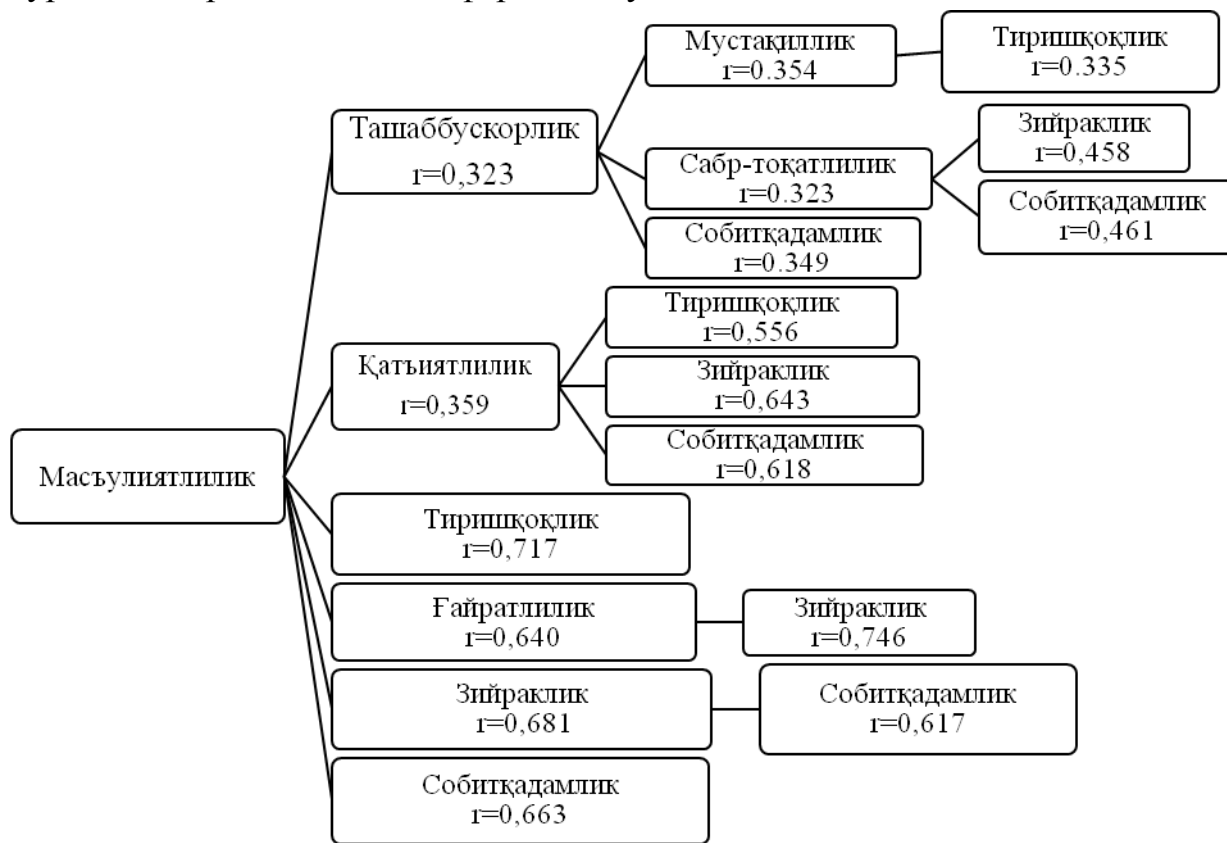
Масъулиятлилик

Ташаббускорлик
r=0,323

Мустақиллик
r=0.354

Тиришқоқлик
r=0.335

Сабр-тоқатлилик
r=0.323

Зийраклик
r=0,458

Собитқадамлик
r=0,461

Собитқадамлик
r=0.349

Қатъиятлилик
r=0,359

Тиришқоқлик
r=0,556

Зийраклик
r=0,643

Собитқадамлик
r=0,618

Тиришқоқлик
r=0,717

Ғайратлилик
r=0,640

Зийраклик
r=0,746

Зийраклик
r=0,681

Собитқадамлик
r=0,617

Собитқадамлик
r=0,663